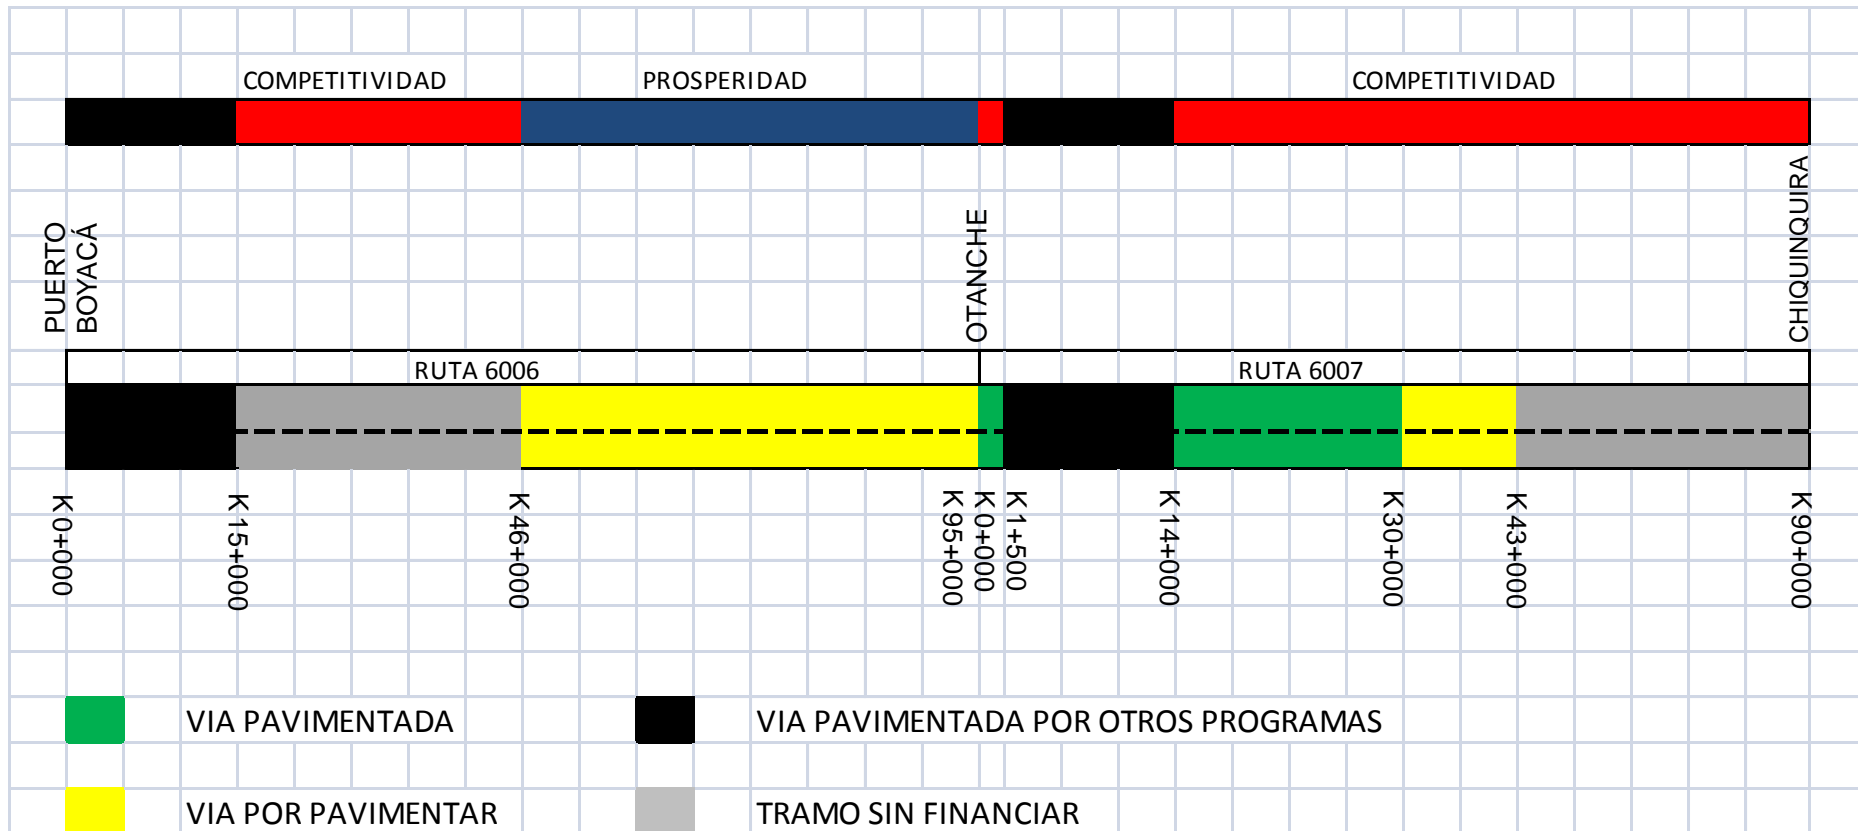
COMPETITIVIDAD
PROSPERIDAD
COMPETITIVIDAD

PUERTO BOYACÁ
OTANCHE
CHIQUINQUIRA

RUTA 6006
RUTA 6007

K 0+000
K 15+000
K 46+000
K 95+000
K 0+000
K 1+500
K 14+000
K 30+000
K 43+000
K 90+000

VIA PAVIMENTADA
VIA PAVIMENTADA POR OTROS PROGRAMAS
VIA POR PAVIMENTAR
TRAMO SIN FINANCIAR